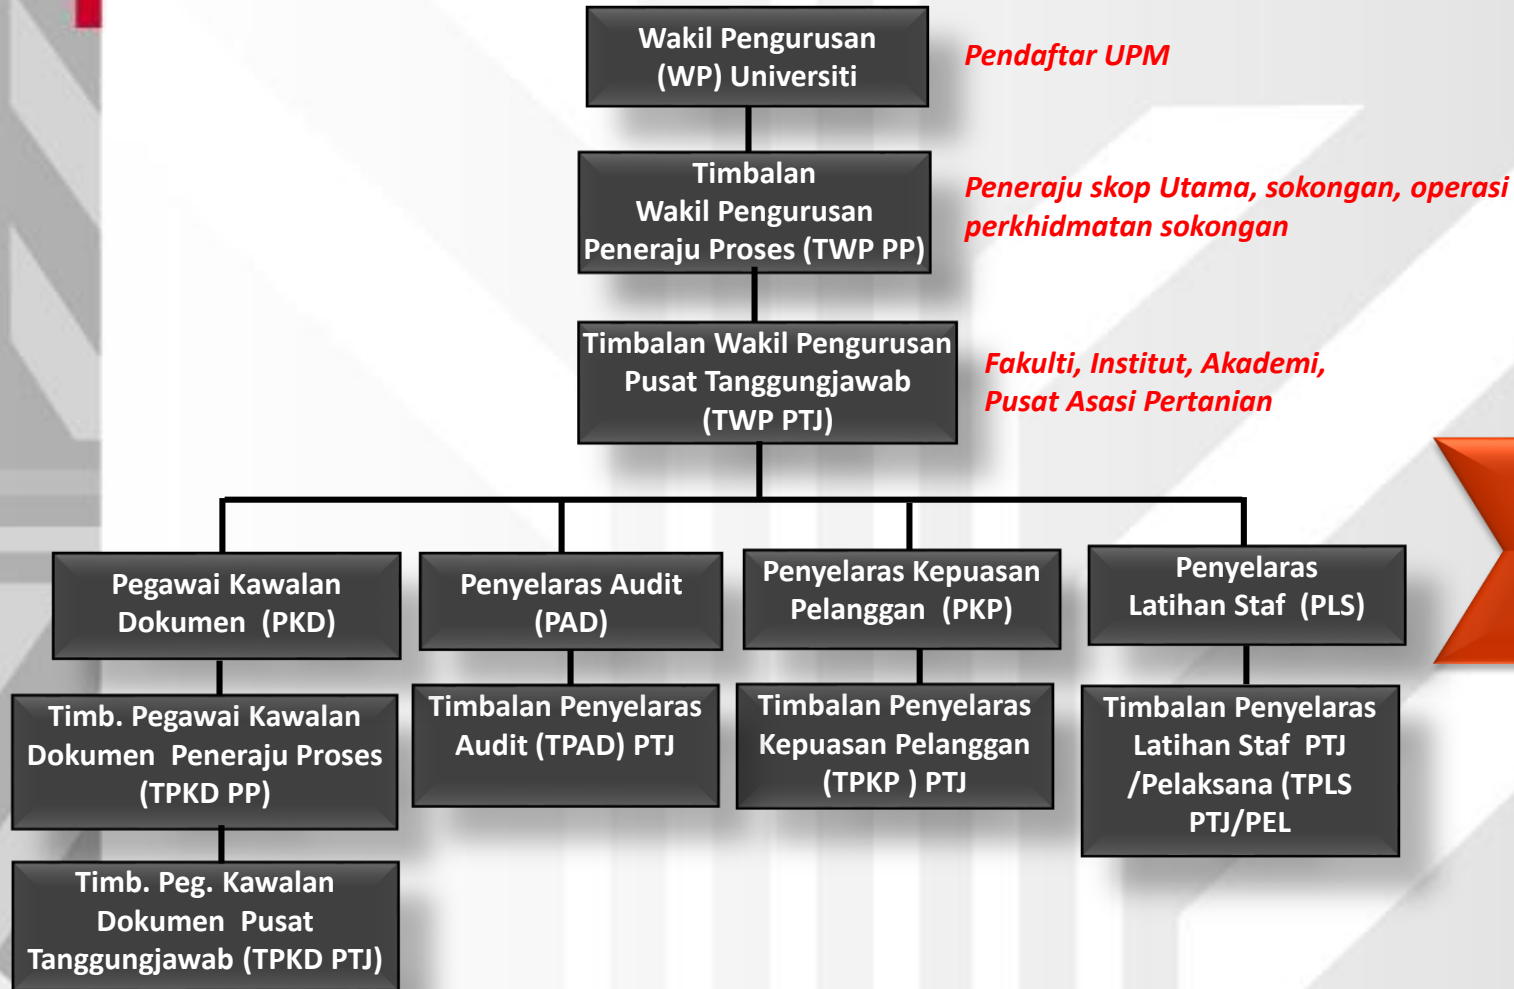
Wakil Pengurusan (WP) Universiti

Pendaftar UPM

Timbalan Wakil Pengurusan Peneraju Proses (TWP PP)

Peneraju skop Utama, sokongan, operasi perkhidmatan sokongan

Timbalan Wakil Pengurusan Pusat Tanggungjawab (TWP PTJ)

Fakulti, Institut, Akademi, Pusat Asasi Pertanian

Pegawai Kawalan Dokumen (PKD)

Penyelaras Audit (PAD)

Penyelaras Kepuasan Pelanggan (PKP)

Penyelaras Latihan Staf (PLS)

Timb. Pegawai Kawalan Dokumen Peneraju Proses (TPKD PP)

Timbalan Penyelaras Audit (TPAD) PTJ

Timbalan Penyelaras Kepuasan Pelanggan (TPKP ) PTJ

Timbalan Penyelaras Latihan Staf PTJ /Pelaksana (TPLS PTJ/PEL

Timb. Peg. Kawalan Dokumen Pusat Tanggungjawab (TPKD PTJ)